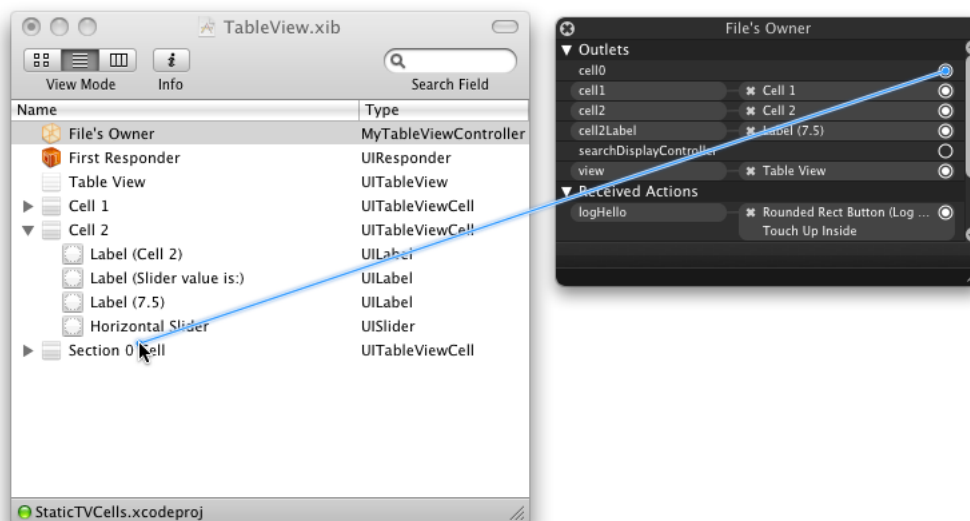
TableView.xib

View Mode Info Search Field

| Name | Type |
|---|---|
| File's Owner | MyTableViewController |
| First Responder | UIResponder |
| Table View | UITableView |
| Cell 1 | UITableViewCell |
| Cell 2 | UITableViewCell |
| Label (Cell 2) | UILabel |
| Label (Slider value is:) | UILabel |
| Label (7.5) | UILabel |
| Horizontal Slider | UISlider |
| Section 0 Cell | UITableViewCell |

StaticTVCells.xcodeproj

File's Owner

▼ Outlets

cell0

cell1 Cell 1

cell2 Cell 2

cell2Label Label (7.5)

searchDisplayController

view Table View

▼ Received Actions

logHello Rounded Rect Button (Log ... Touch Up Inside